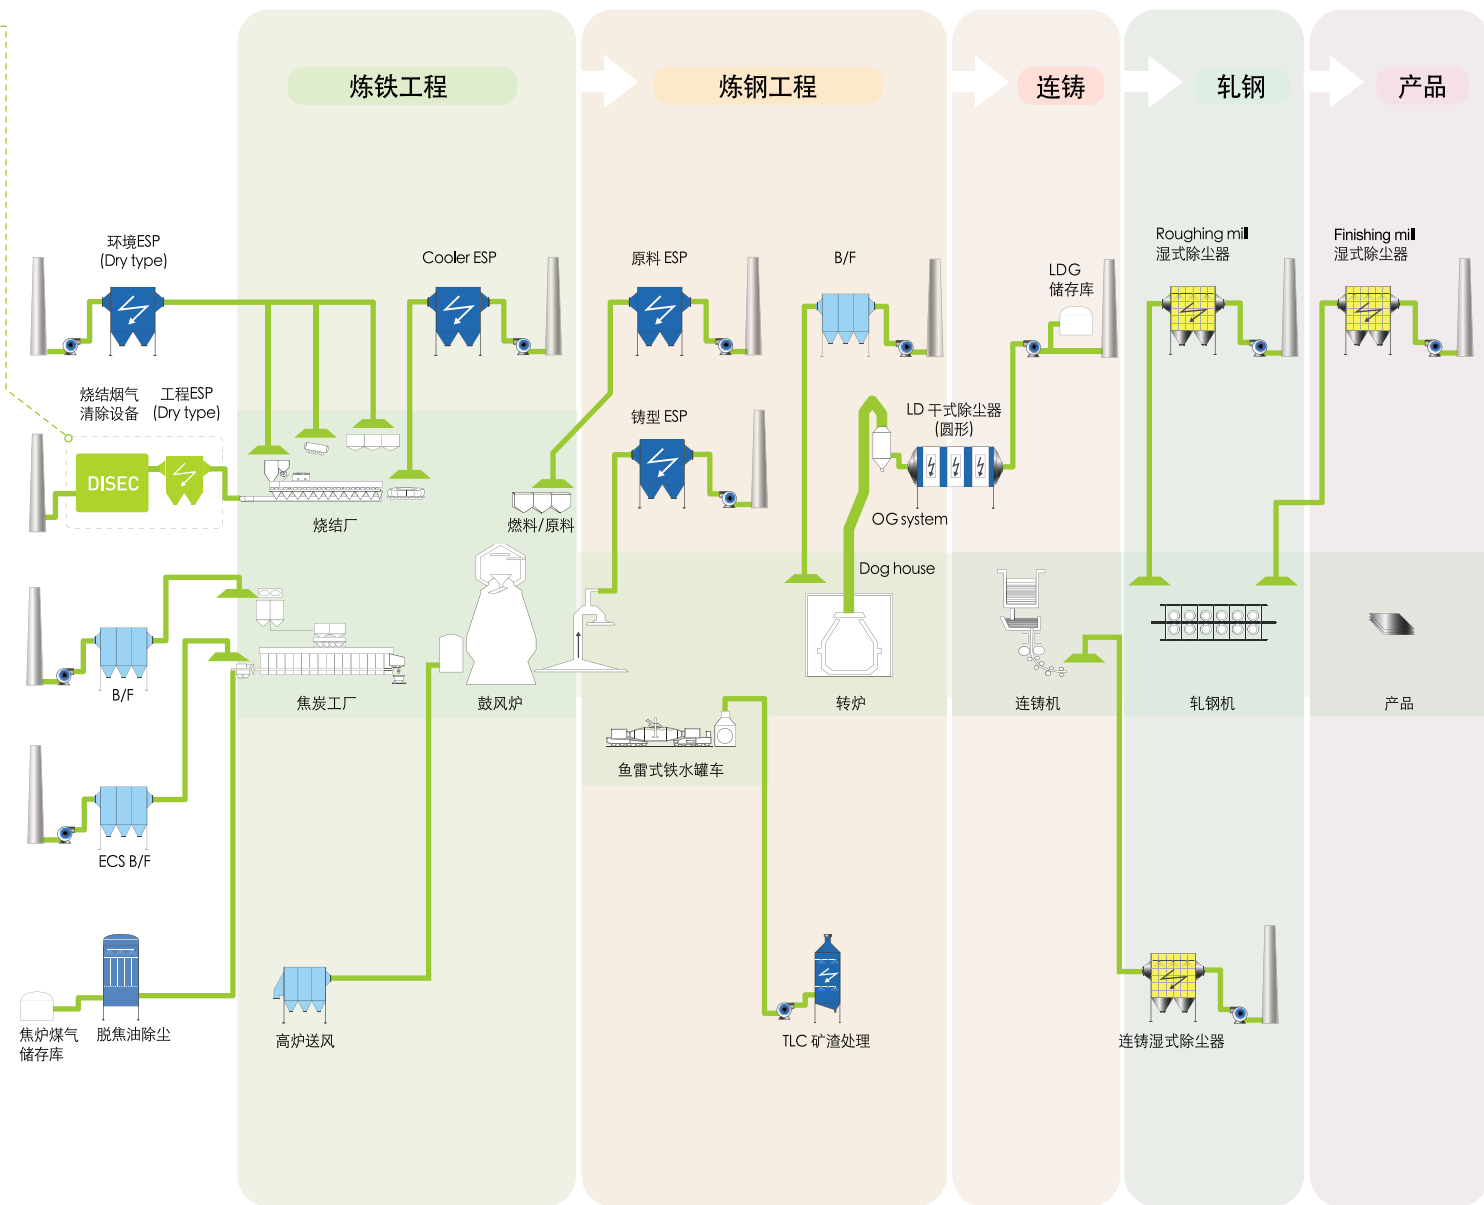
炼铁工程

炼钢工程

连铸

轧钢

产品

环境ESP
(Dry type)

Cooler ESP

原料 ESP

B/F

LDG
储存库

Roughing mill
湿式除尘器

Finishing mill
湿式除尘器

烧结烟气
清除设备

工程ESP
(Dry type)

DISEC

铸型 ESP

LD 干式除尘器
(圆形)

OG system

烧结厂

燃料/原料

Dog house

B/F

焦炭工厂

鼓风炉

转炉

连铸机

轧钢机

产品

鱼雷式铁水罐车

ECS B/F

焦炉煤气
储存库

脱焦油除尘

高炉送风

TLC 矿渣处理

连铸湿式除尘器